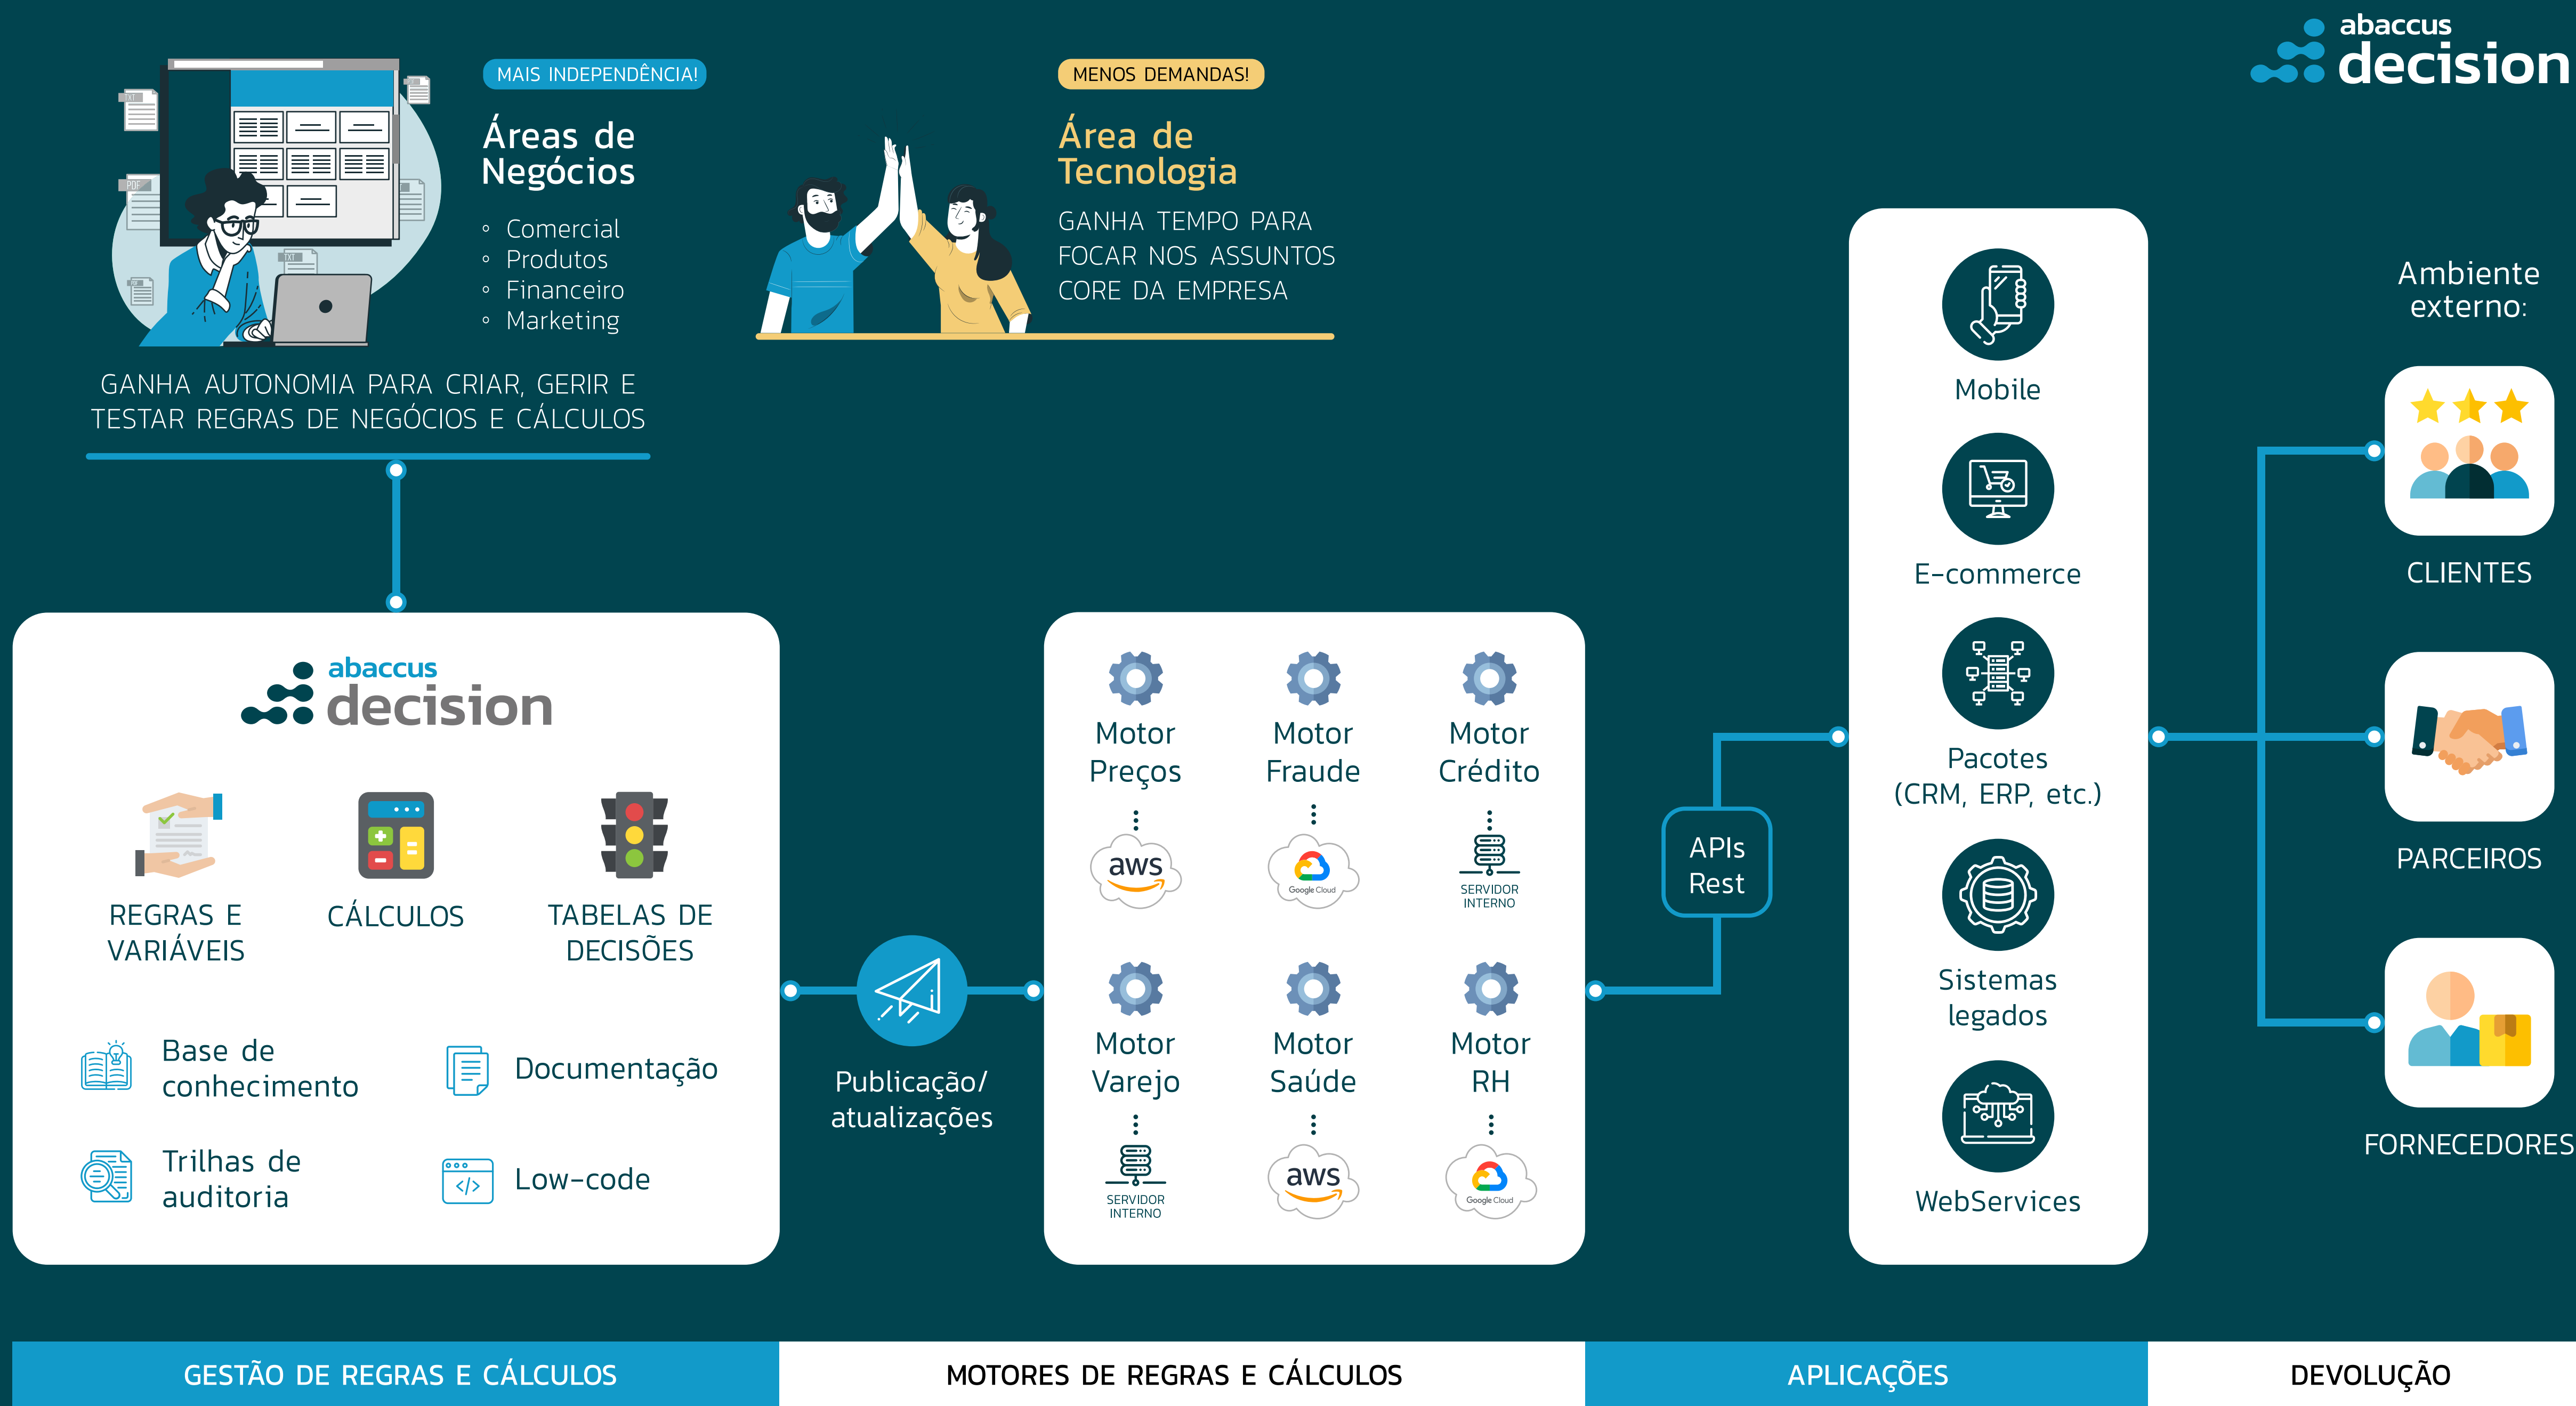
abaccus decision

MAIS INDEPENDÊNCIA!

Áreas de Negócios

- Comercial
- Produtos
- Financeiro
- Marketing

GANHA AUTONOMIA PARA CRIAR, GERIR E TESTAR REGRAS DE NEGÓCIOS E CÁLCULOS

MENOS DEMANDAS!

Área de Tecnologia

GANHA TEMPO PARA FOCAR NOS ASSUNTOS CORE DA EMPRESA

abaccus decision

REGRAS E VARIÁVEIS

CÁLCULOS

TABELAS DE DECISÕES

Base de conhecimento

Documentação

Trilhas de auditoria

Low-code

Publicação/ atualizações

Motor Preços
aws

Motor Fraude
Google Cloud

Motor Crédito
SERVIDOR INTERNO

Motor Varejo
SERVIDOR INTERNO

Motor Saúde
aws

Motor RH
Google Cloud

APIs Rest

Mobile

E-commerce

Pacotes (CRM, ERP, etc.)

Sistemas legados

WebServices

Ambiente externo:

CLIENTES

PARCEIROS

FORNECEDORES

GESTÃO DE REGRAS E CÁLCULOS | MOTORES DE REGRAS E CÁLCULOS | APLICAÇÕES | DEVOLUÇÃO